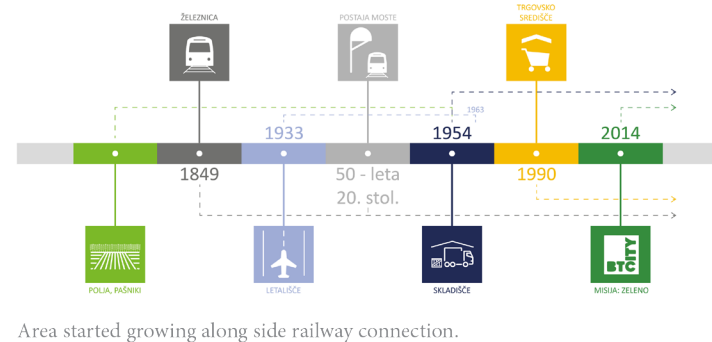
ŽELEZNICA

POSTAJA MOSTE

TRGOVSKO SREDIŠČE

1963

1933

1954

2014

1849

50 - leta 20. stol.

1990

POLJA, PAŠNIKI

LETALIŠČE

SKLADIŠČE

BTC CITY

MISIJA: ZELENO

Area started growing along side railway connection.